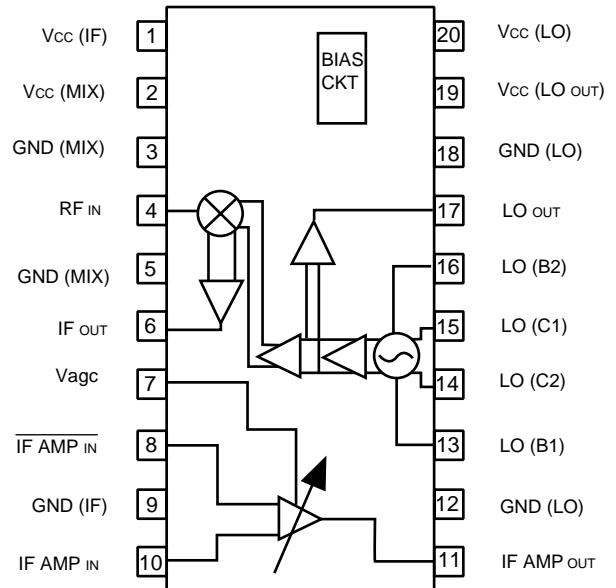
Vcc (IF) 1
Vcc (MIX) 2
GND (MIX) 3
RF IN 4
GND (MIX) 5
IF OUT 6
Vagc 7
$\overline{\text{IF AMP IN}}$ 8
GND (IF) 9
IF AMP IN 10

BIAS CKT

20 Vcc (LO)
19 Vcc (LO OUT)
18 GND (LO)
17 LO OUT
16 LO (B2)
15 LO (C1)
14 LO (C2)
13 LO (B1)
12 GND (LO)
11 IF AMP OUT